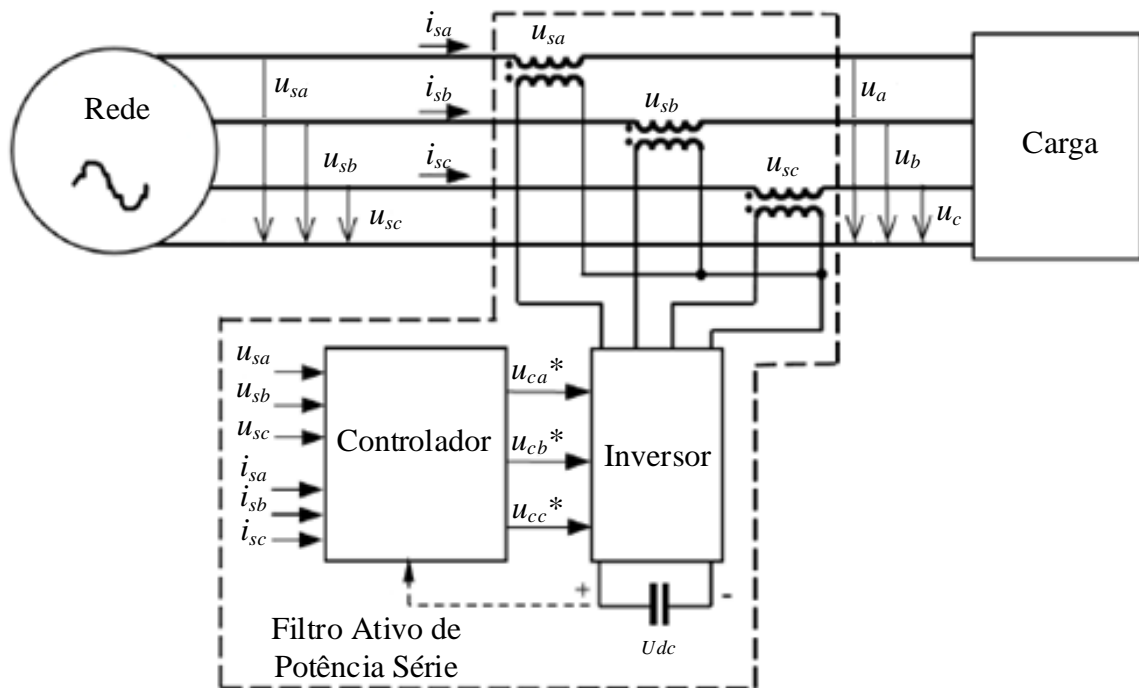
$i_{sa}$
$u_{sa}$
Rede
$u_{sa}$
$i_{sb}$
$u_{sb}$
$u_{sb}$
$i_{sc}$
$u_{sc}$
$u_{sc}$
$u_a$
$u_b$
$u_c$
Carga

$u_{sa}$
$u_{sb}$
$u_{sc}$
$i_{sa}$
$i_{sb}$
$i_{sc}$
Controlador
$u_{ca}$*
$u_{cb}$*
$u_{cc}$*
Inversor
+
-
$U_{dc}$

Filtro Ativo de Potência Série